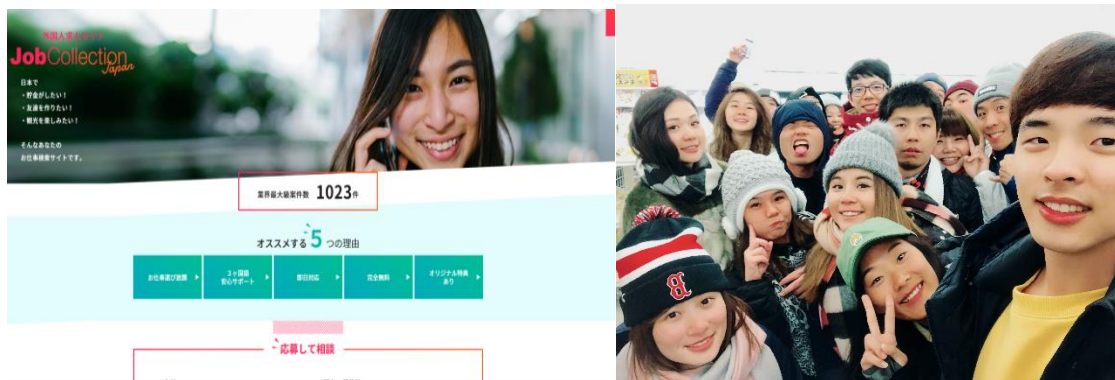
外国人者向けサイト
JobCollection
Japan

日本で
・貯金がしたい！
・友達を作りたい！
・観光を楽しみたい！

そんなあなたの
お仕事検索サイトです。

業界最大級案件数 1023件

オススメする 5 つの理由

お仕事選び放題
3ヶ国語 安心サポート
即日対応
完全無料
オリジナル特典 あり

応募して相談